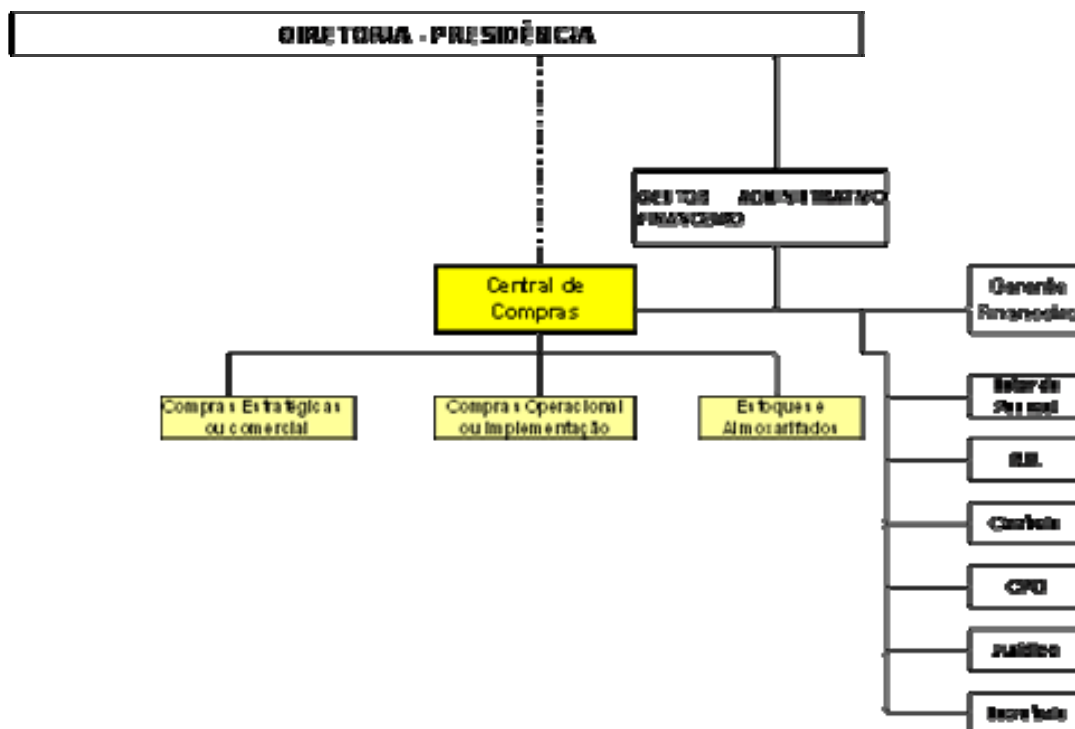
DIRETORIA - PRESIDÊNCIA

GESTOR ADMINISTRATIVO FINANCEIRO

Central de Compras

Gerente Financeiro

Compras Estratégicas ou comercial

Compras Operacional ou Implementação

Estoques e Almoxarifados

Setor de Pessoal

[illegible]

Contabilidade

CPD

Jurídico

Secretaria